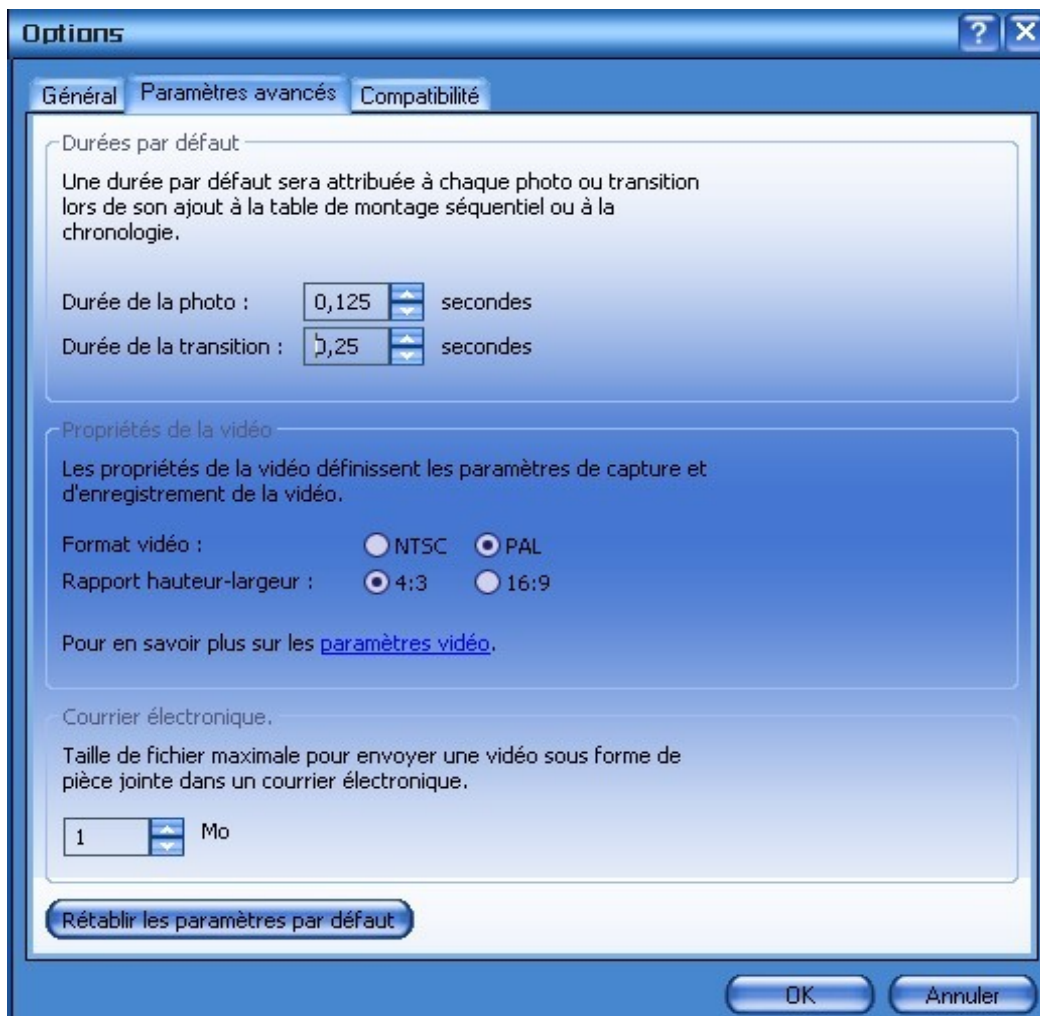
Options

Général | Paramètres avancés | Compatibilité

Durées par défaut

Une durée par défaut sera attribuée à chaque photo ou transition lors de son ajout à la table de montage séquentiel ou à la chronologie.

Durée de la photo : 0,125 secondes
Durée de la transition : 0,25 secondes

Propriétés de la vidéo

Les propriétés de la vidéo définissent les paramètres de capture et d'enregistrement de la vidéo.

Format vidéo : NTSC PAL
Rapport hauteur-largeur : 4:3 16:9

Pour en savoir plus sur les paramètres vidéo.

Courrier électronique.

Taille de fichier maximale pour envoyer une vidéo sous forme de pièce jointe dans un courrier électronique.

1 Mo

Rétablir les paramètres par défaut

OK Annuler